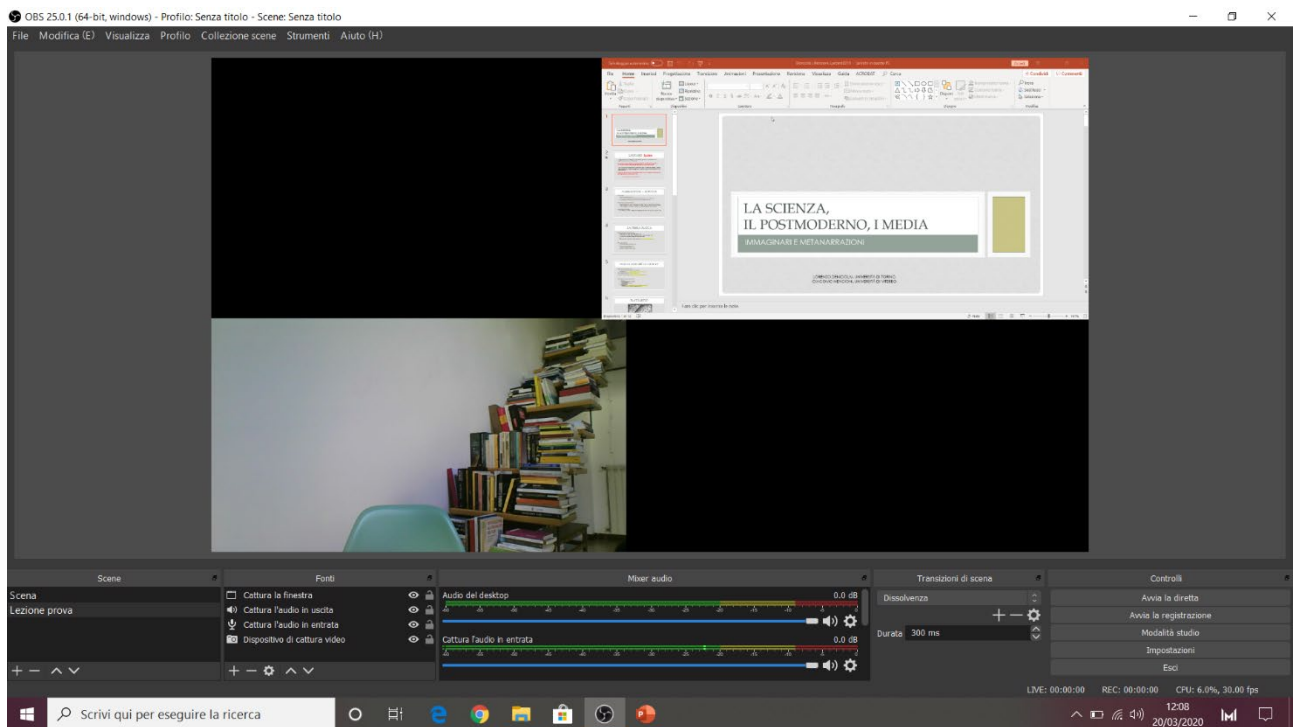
OBS 25.0.1 (64-bit, windows) - Profilo: Senza titolo - Scene: Senza titolo

File Modifica (E) Visualizza Profilo Collezione scene Strumenti Aiuto (H)

LA SCIENZA,
IL POSTMODERNO, I MEDIA
IMMAGINARI E METANARRAZIONI

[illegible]

Scene
Scena
Lezione prova

Fonti
Cattura la finestra
Cattura l'audio in uscita
Cattura l'audio in entrata
Dispositivo di cattura video

Mixer audio
Audio del desktop 0.0 dB
Cattura l'audio in entrata 0.0 dB

Transizioni di scena
Dissolvenza
Durata 300 ms

Controlli
Avvia la diretta
Avvia la registrazione
Modalità studio
Impostazioni
Esci

LIVE: 00:00:00 REC: 00:00:00 CPU: 6.0%, 30.00 fps

Scrivi qui per eseguire la ricerca

12:08
20/03/2020